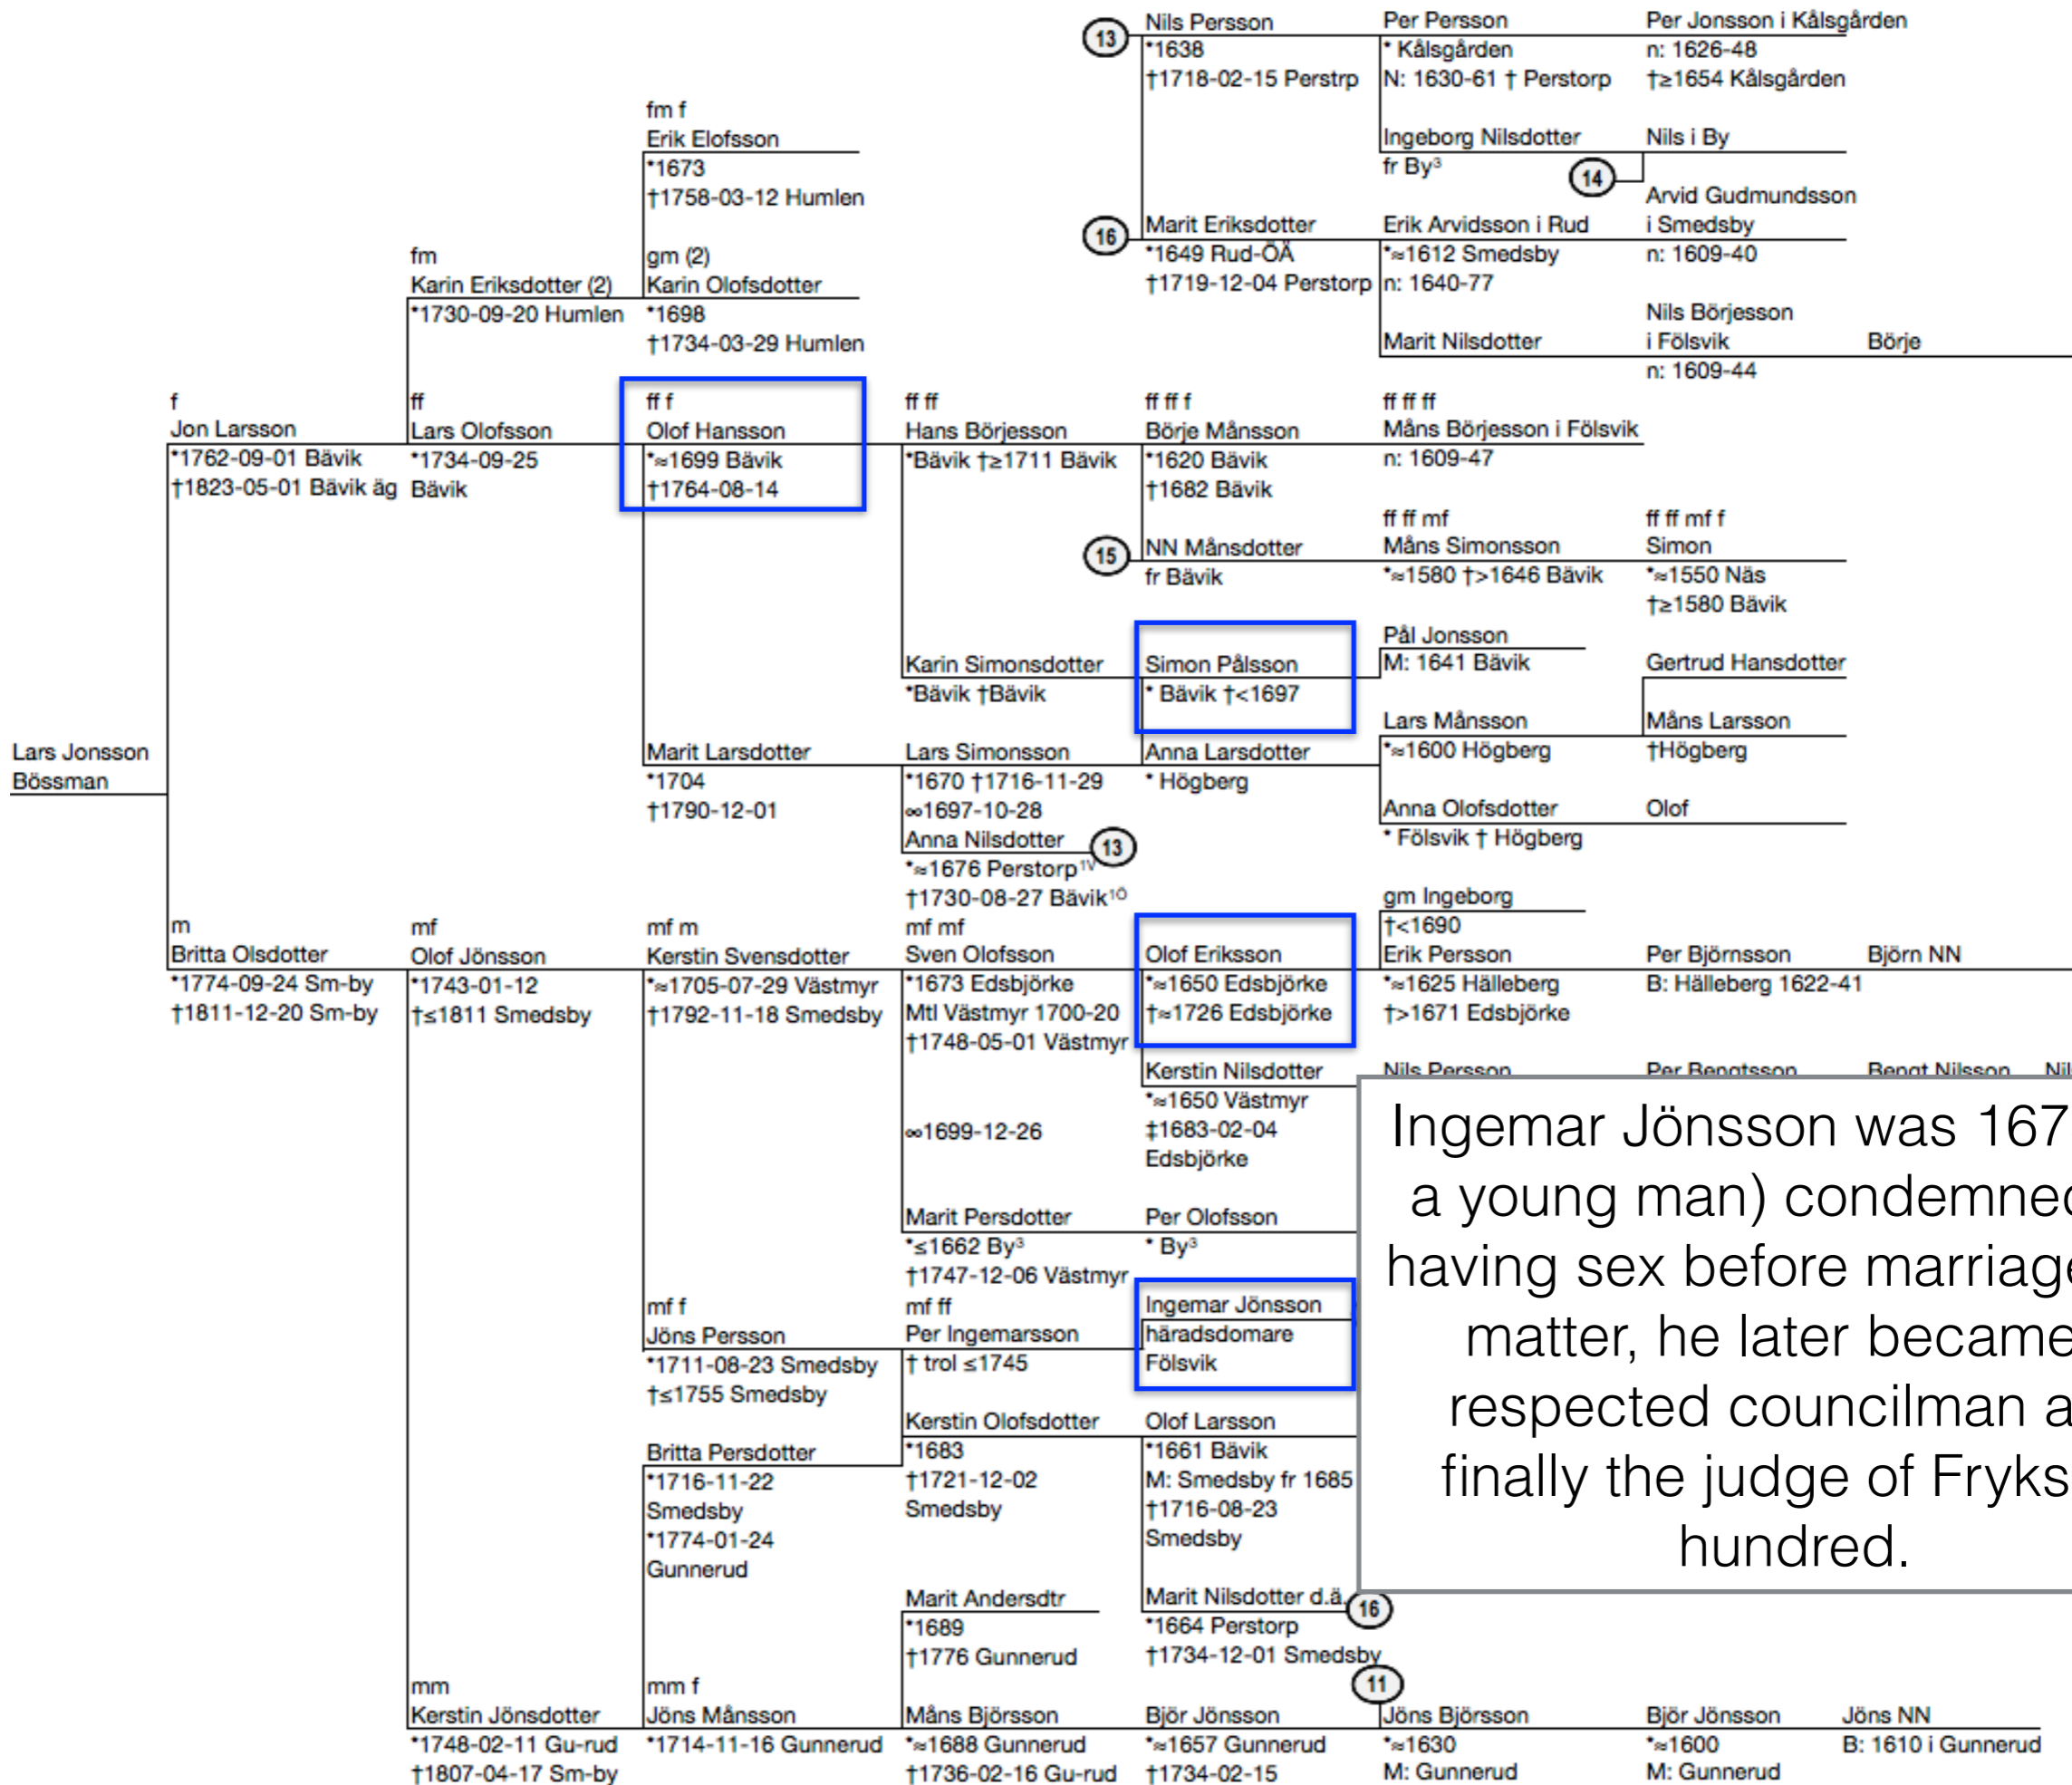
13 Nils Persson
*1638
†1718-02-15 Perstrp

Per Persson
* Kålsgården
N: 1630-61 † Perstorp

Per Jonsson i Kålsgården
n: 1626-48
†≥1654 Kålsgården

Ingeborg Nilsdotter
fr By³

14 Nils i By

Arvid Gudmundsson i Smedsby
n: 1609-40

16 Marit Eriksdotter
*1649 Rud-ÖÄ
†1719-12-04 Perstorp

Erik Arvidsson i Rud
*≈1612 Smedsby
n: 1640-77

Nils Börjesson i Fölsvik
n: 1609-44

Marit Nilsdotter

Börje

fm f
Erik Elofsson
*1673
†1758-03-12 Humlen

fm
Karin Eriksdotter (2)
*1730-09-20 Humlen

gm (2)
Karin Olofsdotter
*1698
†1734-03-29 Humlen

f
Jon Larsson
*1762-09-01 Bävik
†1823-05-01 Bävik äg

ff
Lars Olofsson
*1734-09-25
Bävik

ff f
Olof Hansson
*≈1699 Bävik
†1764-08-14

ff ff
Hans Börjesson
*Bävik †≥1711 Bävik

ff ff f
Börje Månsson
*1620 Bävik
†1682 Bävik

ff ff ff
Måns Börjesson i Fölsvik
n: 1609-47

ff ff mf
Måns Simonsson
*≈1580 †>1646 Bävik

ff ff mf f
Simon
*≈1550 Näs
†≥1580 Bävik

15 NN Månsdotter
fr Bävik

Karin Simonsdotter
*Bävik †Bävik

Simon Pålsson
* Bävik †<1697

Pål Jonsson
M: 1641 Bävik

Gertrud Hansdotter

Lars Månsson
*≈1600 Högberg

Måns Larsson
†Högberg

Lars Jonsson
Bössman

Marit Larsdotter
*1704
†1790-12-01

Lars Simonsson
*1670 †1716-11-29
∞1697-10-28

Anna Larsdotter
* Högberg

Anna Olofsdotter
* Fölsvik † Högberg

Olof

Anna Nilsdotter 13
*≈1676 Perstorp¹⁷
†1730-08-27 Bävik¹⁰

gm Ingeborg
†<1690

m
Britta Olsdotter
*1774-09-24 Sm-by
†1811-12-20 Sm-by

mf
Olof Jönsson
*1743-01-12
†≤1811 Smedsby

mf m
Kerstin Svensdotter
*≈1705-07-29 Västmyr
†1792-11-18 Smedsby

mf mf
Sven Olofsson
*1673 Edsbjörke
Mtl Västmyr 1700-20
†1748-05-01 Västmyr

Olof Eriksson
*≈1650 Edsbjörke
†≈1726 Edsbjörke

Erik Persson
*≈1625 Hälleberg
†>1671 Edsbjörke

Per Björnsson
B: Hälleberg 1622-41

Björn NN

Kerstin Nilsdotter
*≈1650 Västmyr
‡1683-02-04
Edsbjörke

Nils Persson

Per Bengtsson

Bengt Nilsson

Nil

∞1699-12-26

Ingemar Jönsson was 167 a young man) condemned having sex before marriage matter, he later became respected councilman a finally the judge of Fryks hundred.

Marit Persdotter
*≤1662 By³
†1747-12-06 Västmyr

Per Olofsson
* By³

mf f
Jöns Persson
*1711-08-23 Smedsby
†≤1755 Smedsby

mf ff
Per Ingemarsson
† trol ≤1745

Ingemar Jönsson
häradsdomare
Fölsvik

Britta Persdotter
*1716-11-22
Smedsby
*1774-01-24
Gunnerud

Kerstin Olofsdotter
*1683
†1721-12-02
Smedsby

Olof Larsson
*1661 Bävik
M: Smedsby fr 1685
†1716-08-23
Smedsby

Marit Andersdtr
*1689
†1776 Gunnerud

Marit Nilsdotter d.ä. 16
*1664 Perstorp
†1734-12-01 Smedsby

11

mm
Kerstin Jönsdotter
*1748-02-11 Gu-rud
†1807-04-17 Sm-by

mm f
Jöns Månsson
*1714-11-16 Gunnerud

Måns Björsson
*≈1688 Gunnerud
†1736-02-16 Gu-rud

Björ Jönsson
*≈1657 Gunnerud
†1734-02-15

Jöns Björsson
*≈1630
M: Gunnerud

Björ Jönsson
*≈1600
M: Gunnerud

Jöns NN
B: 1610 i Gunnerud